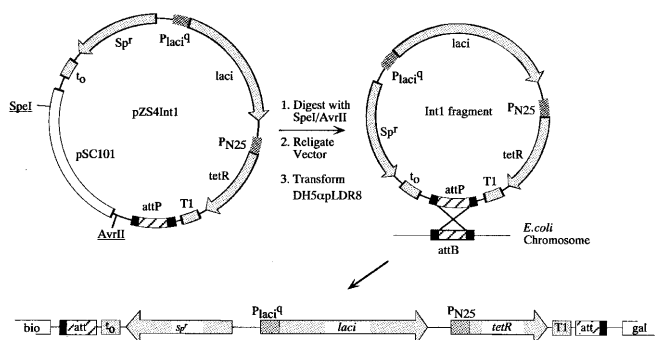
Sp$^r$
$P_{laci}{}^q$
$t_o$
laci
SpeI
pZS4Int1
pSC101
$P_{N25}$
tetR
attP
T1
AvrII

1. Digest with SpeI/AvrII
2. Religate Vector
3. Transform DH5αpLDR8

laci
$P_{laci}{}^q$
Int1 fragment
$P_{N25}$
Sp$^r$
tetR
$t_o$
attP
T1
E.coli Chromosome
attB

bio
att
$t_o$
Sp$^r$
$P_{laci}{}^q$
laci
$P_{N25}$
tetR
T1
att
gal